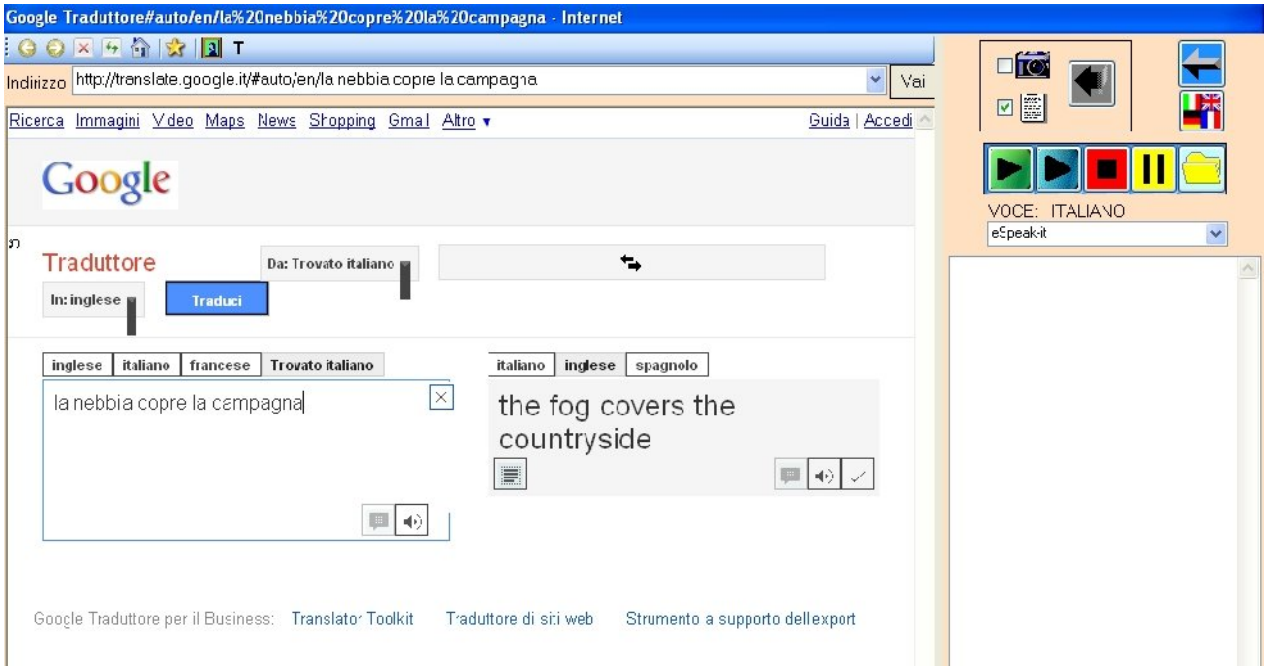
Google Traduttore#auto/en/la%20nebbia%20copre%20la%20campagna - Internet

T

Indirizzo http://translate.google.it/#auto/en/la nebbia copre la campagna

Vai

Ricerca Immagini Video Maps News Shopping Gmail Altro ▾

Guida | Accedi

Google

Traduttore

Da: Trovato italiano

In: inglese

Traduci

inglese | italiano | francese | Trovato italiano

la nebbia copre la campagna

italiano | inglese | spagnolo

the fog covers the countryside

Google Traduttore per il Business: Translator Toolkit Traduttore di siti web Strumento a supporto dell'export

VOCE: ITALIANO

eSpeak-it